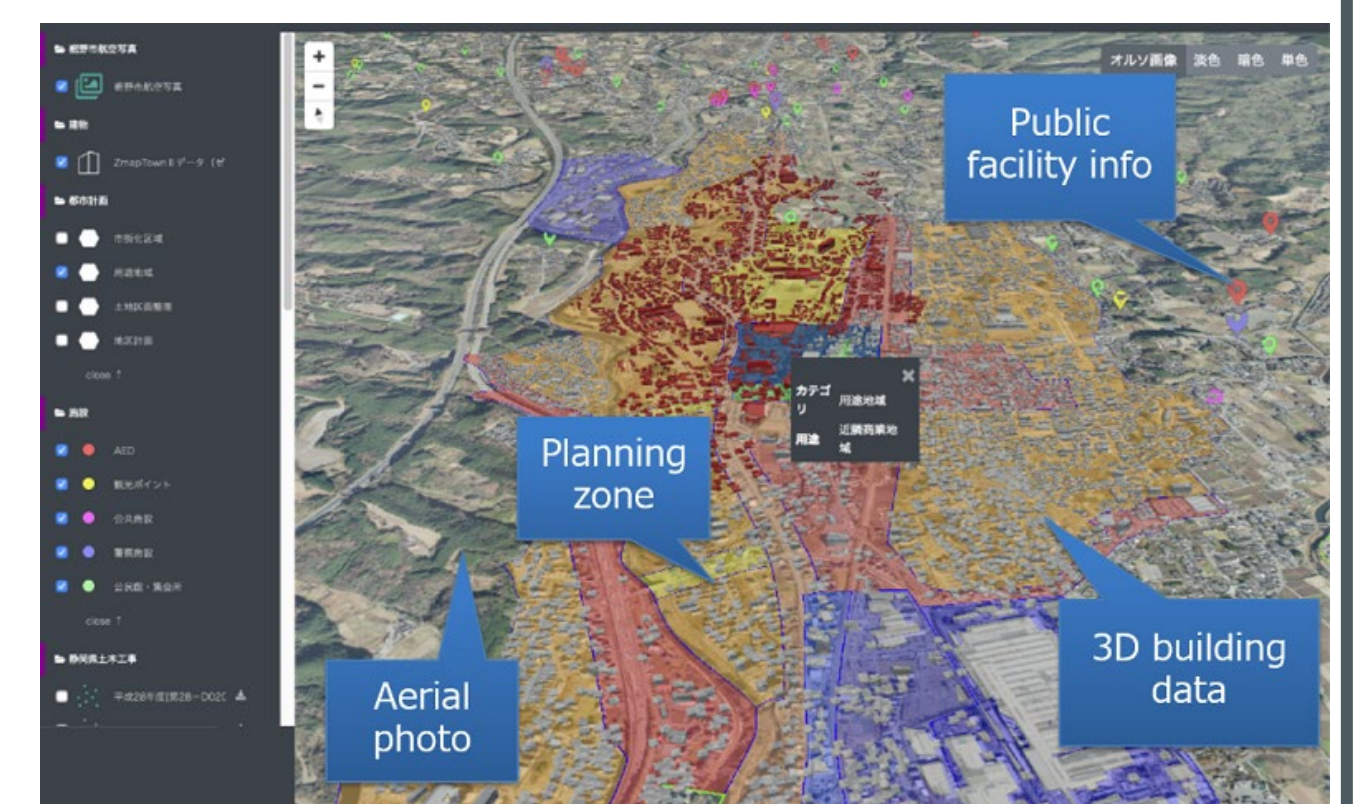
裾野市航空写真

裾野市航空写真

建物

ZmapTown II データ（ゼ

都市計画

市街化区域

用途地域

土地区画整理

地区計画

close ↑

施設

AED

観光ポイント

公共施設

警察施設

公民館・集会所

close ↑

静岡県土木工事

平成28年度[第28−D02C

+

−

オルソ画像 淡色 暗色 単色

Public facility info

カテゴリ 用途地域

用途 近隣商業地域

Planning zone

3D building data

Aerial photo